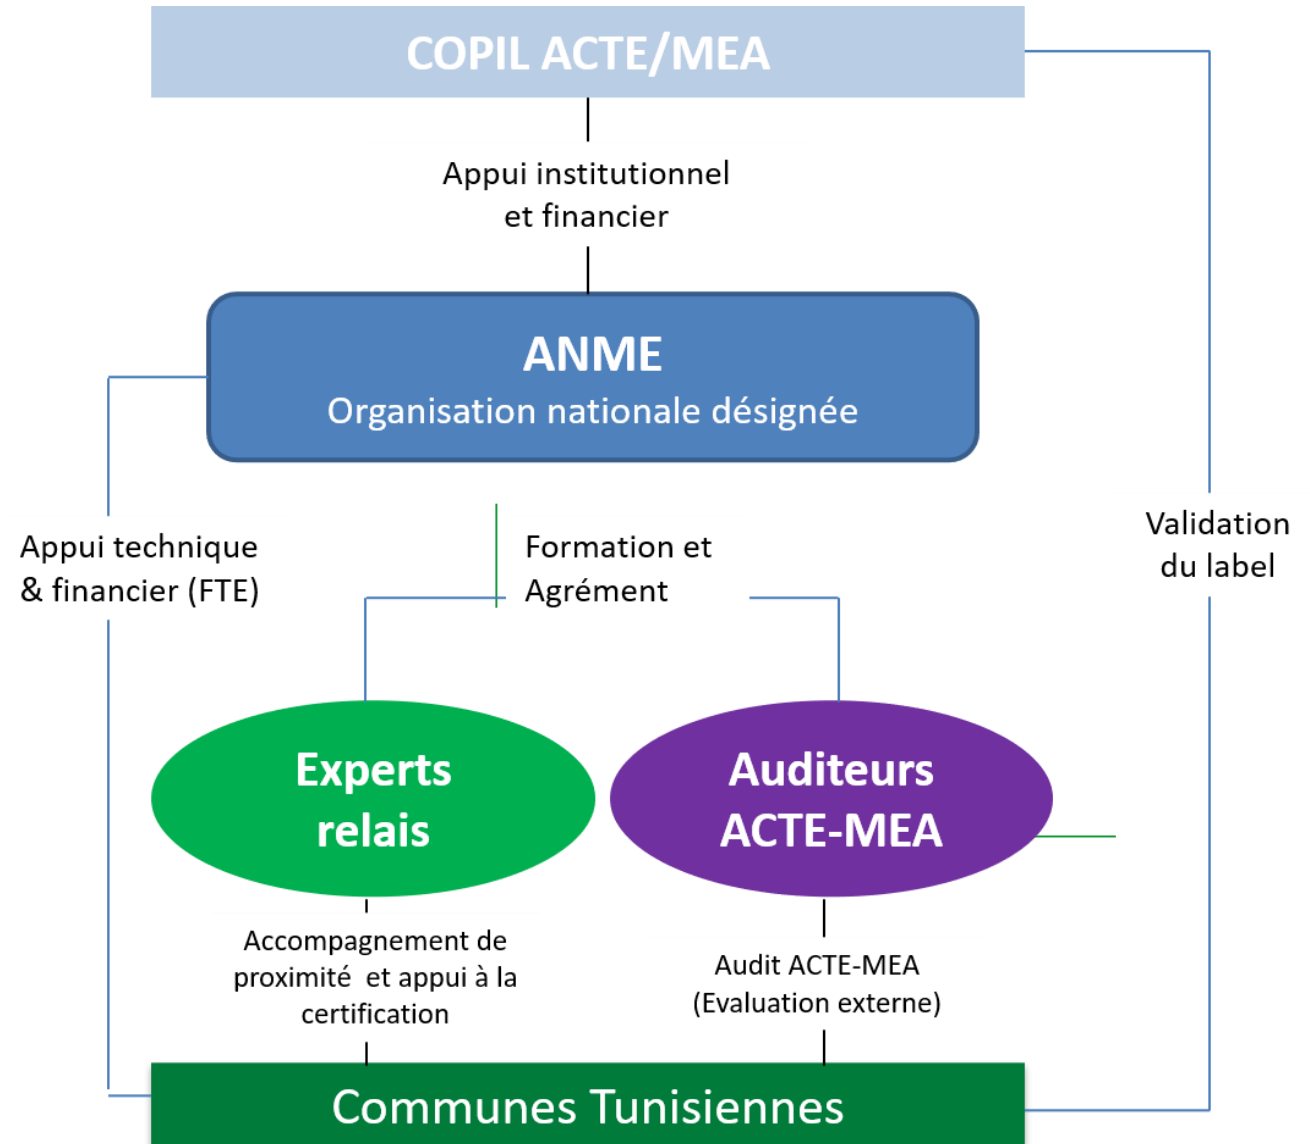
COPIL ACTE/MEA

Appui institutionnel et financier

ANME
Organisation nationale désignée

Appui technique & financier (FTE)

Formation et Agrément

Validation du label

Experts relais

Auditeurs ACTE-MEA

Accompagnement de proximité et appui à la certification

Audit ACTE-MEA (Evaluation externe)

Communes Tunisiennes